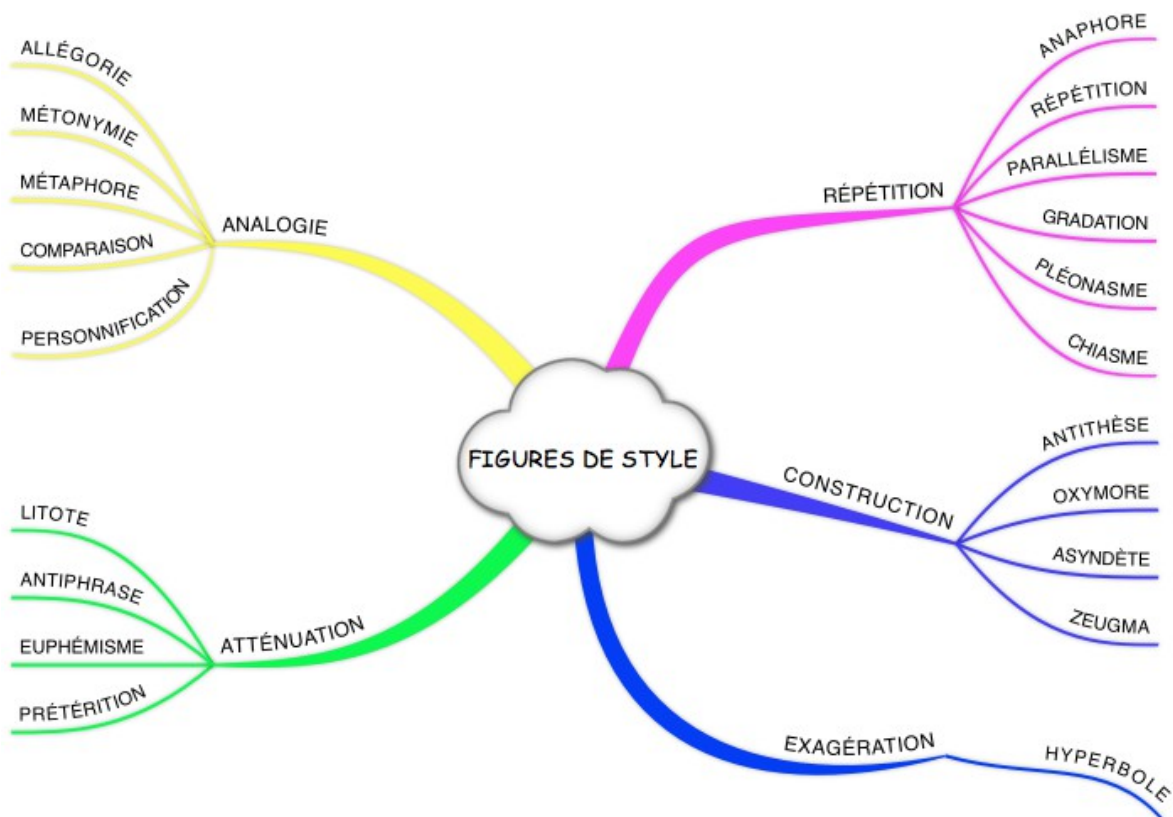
FIGURES DE STYLE

ANALOGIE
ALLÉGORIE
MÉTONYMIE
MÉTAPHORE
COMPARAISON
PERSONNIFICATION

RÉPÉTITION
ANAPHORE
RÉPÉTITION
PARALLÉLISME
GRADATION
PLÉONASME
CHIASME

CONSTRUCTION
ANTITHÈSE
OXYMORE
ASYNDÈTE
ZEUGMA

ATTÉNUATION
LITOTE
ANTIPHRASE
EUPHÉMISME
PRÉTÉRITION

EXAGÉRATION
HYPERBOLE